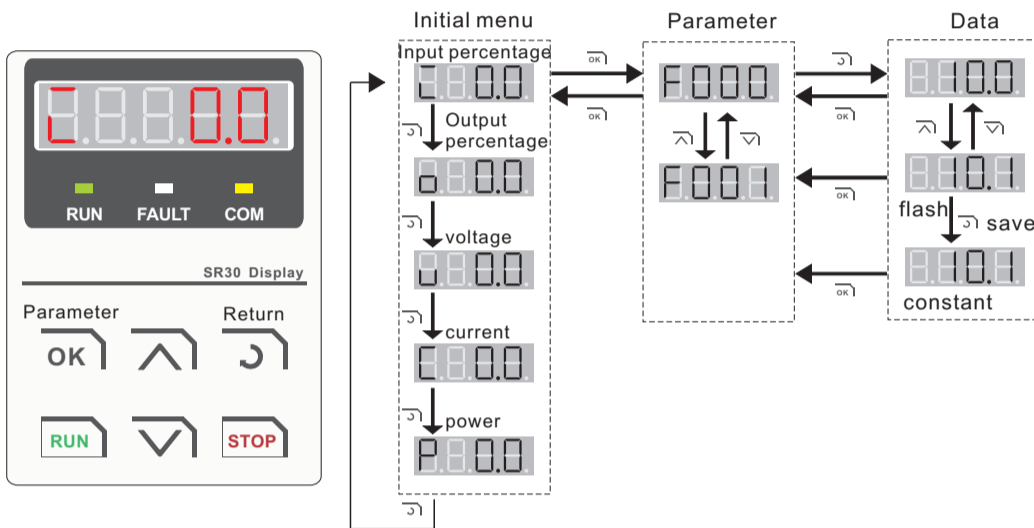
L 0.0

RUN FAULT COM

SR30 Display

Parameter Return

OK

RUN STOP

Initial menu

Input percentage

L 0.0

Output percentage

o 0.0

voltage

u 0.0

current

C 0.0

power

P 0.0

OK

OK

Parameter

F000

F001

OK

OK

OK

Data

10.0

10.1

flash save

10.1

constant